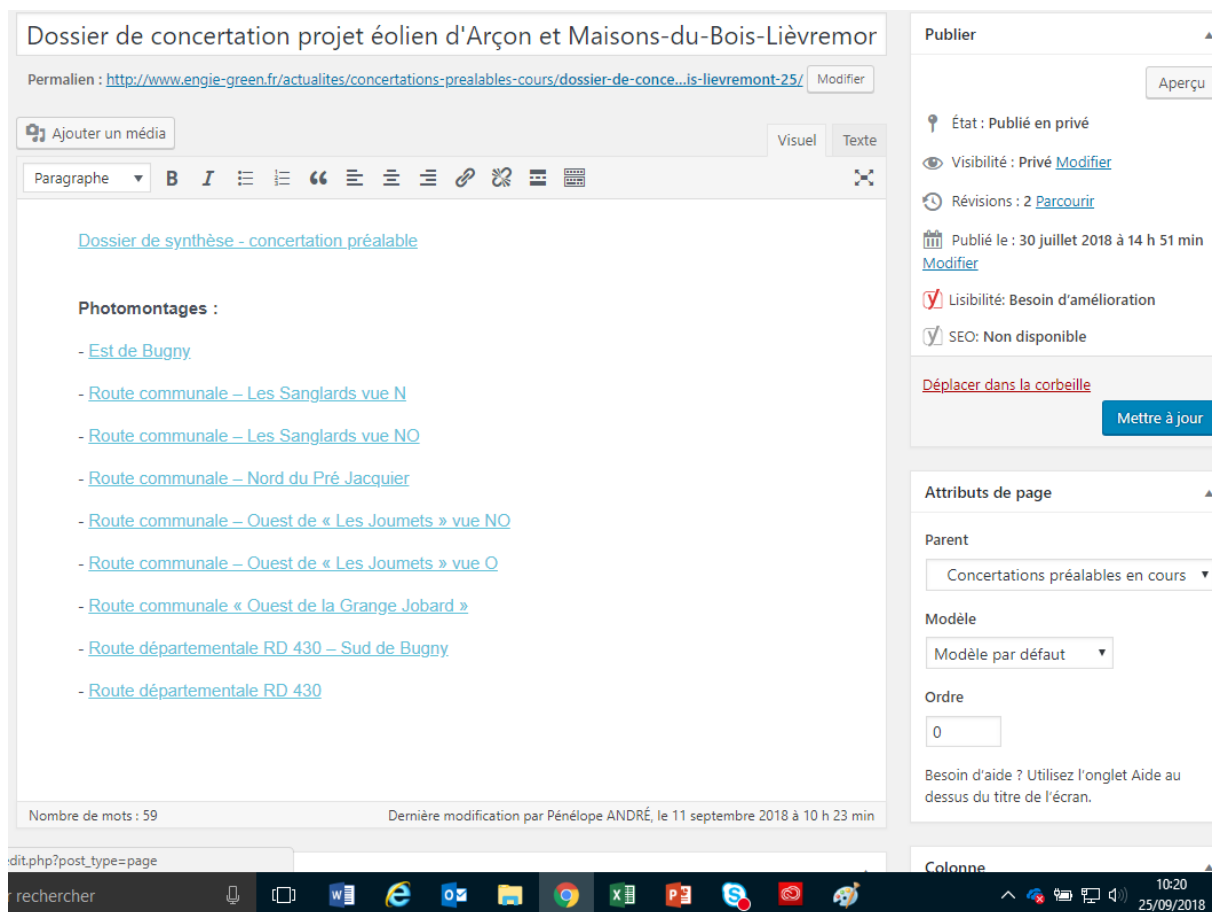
Dossier de concertation projet éolien d'Arçon et Maisons-du-Bois-Lièvremor

Permalien : http://www.engie-green.fr/actualites/concertations-prealables-cours/dossier-de-conce...is-lievremont-25/ Modifier

Ajouter un média

Visuel Texte

Paragraphe

Dossier de synthèse - concertation préalable

Photomontages :

- Est de Bugny

- Route communale – Les Sanglards vue N

- Route communale – Les Sanglards vue NO

- Route communale – Nord du Pré Jacquier

- Route communale – Ouest de « Les Joumets » vue NO

- Route communale – Ouest de « Les Joumets » vue O

- Route communale « Ouest de la Grange Jobard »

- Route départementale RD 430 – Sud de Bugny

- Route départementale RD 430

Nombre de mots : 59

Dernière modification par Pénélope ANDRÉ, le 11 septembre 2018 à 10 h 23 min

dit.php?post_type=page

Publier

Aperçu

État : Publié en privé

Visibilité : Privé Modifier

Révisions : 2 Parcourir

Publié le : 30 juillet 2018 à 14 h 51 min Modifier

Lisibilité: Besoin d'amélioration

SEO: Non disponible

Déplacer dans la corbeille

Mettre à jour

Attributs de page

Parent

Concertations préalables en cours

Modèle

Modèle par défaut

Ordre

0

Besoin d'aide ? Utilisez l'onglet Aide au dessus du titre de l'écran.

Colonne

r rechercher

10:20
25/09/2018